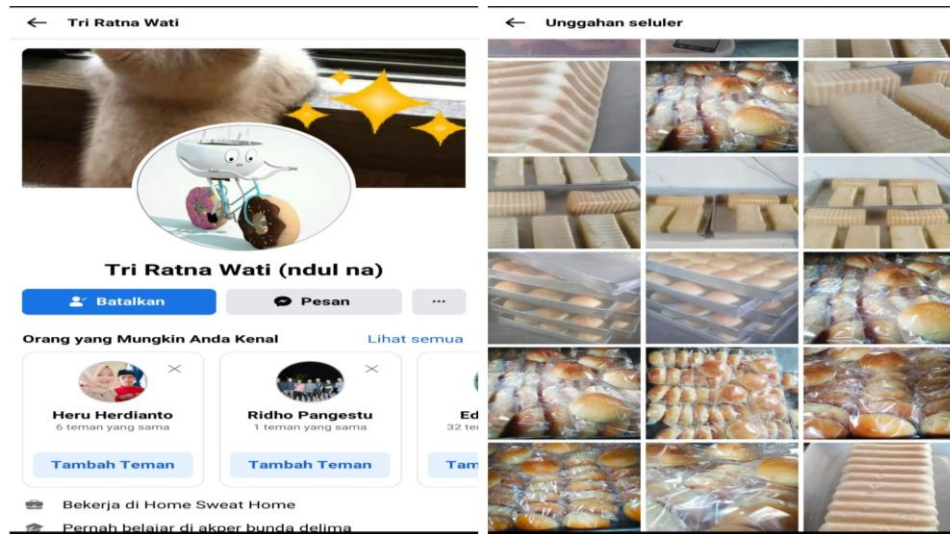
Tri Ratna Wati

Tri Ratna Wati (ndul na)

Batalkan

Pesan

...

Orang yang Mungkin Anda Kenal

Lihat semua

Heru Herdianto

6 teman yang sama

Tambah Teman

Ridho Pangestu

1 teman yang sama

Tambah Teman

Ed

32 te

Tam

Bekerja di Home Sweat Home

Pernah belajar di akper bunda delima

Unggahan seluler